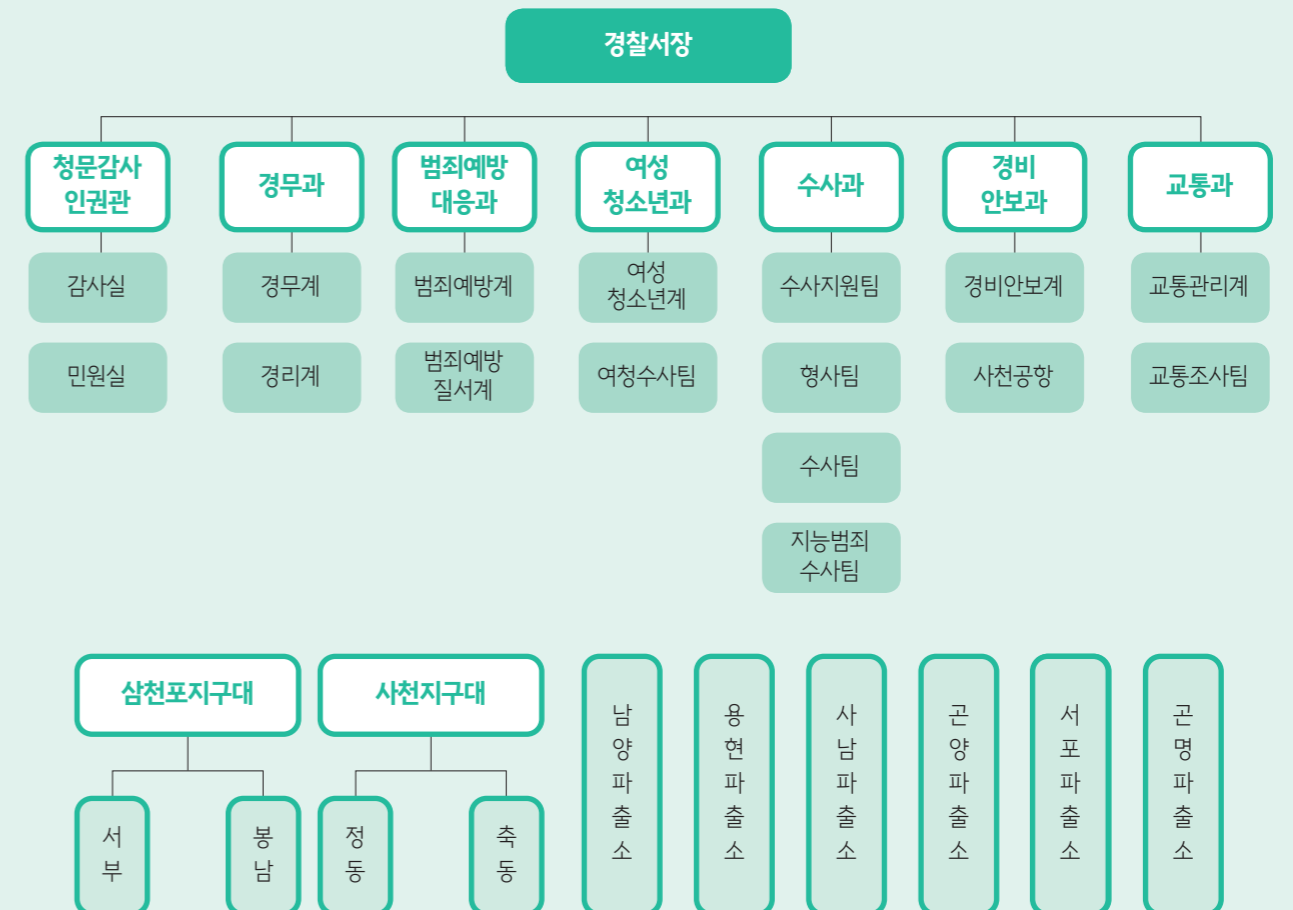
경찰서장

청문감사
인권관

감사실

민원실

경무과

경무계

경리계

범죄예방
대응과

범죄예방계

범죄예방
질서계

여성
청소년과

여성
청소년계

여청수사팀

수사과

수사지원팀

형사팀

수사팀

지능범죄
수사팀

경비
안보과

경비안보계

사천공항

교통과

교통관리계

교통조사팀

삼천포지구대

서부

봉남

사천지구대

정동

축동

남양파출소

용현파출소

사남파출소

곤양파출소

서포파출소

곤명파출소